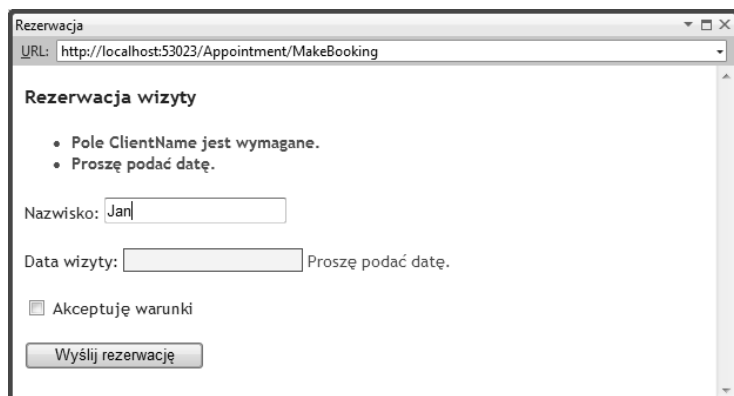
Rezerwacja

URL: http://localhost:53023/Appointment/MakeBooking

Rezerwacja wizyty

- Pole ClientName jest wymagane.
- Proszę podać datę.

Nazwisko: Jan

Data wizyty: Proszę podać datę.

Akceptuję warunki

Wyślij rezerwację